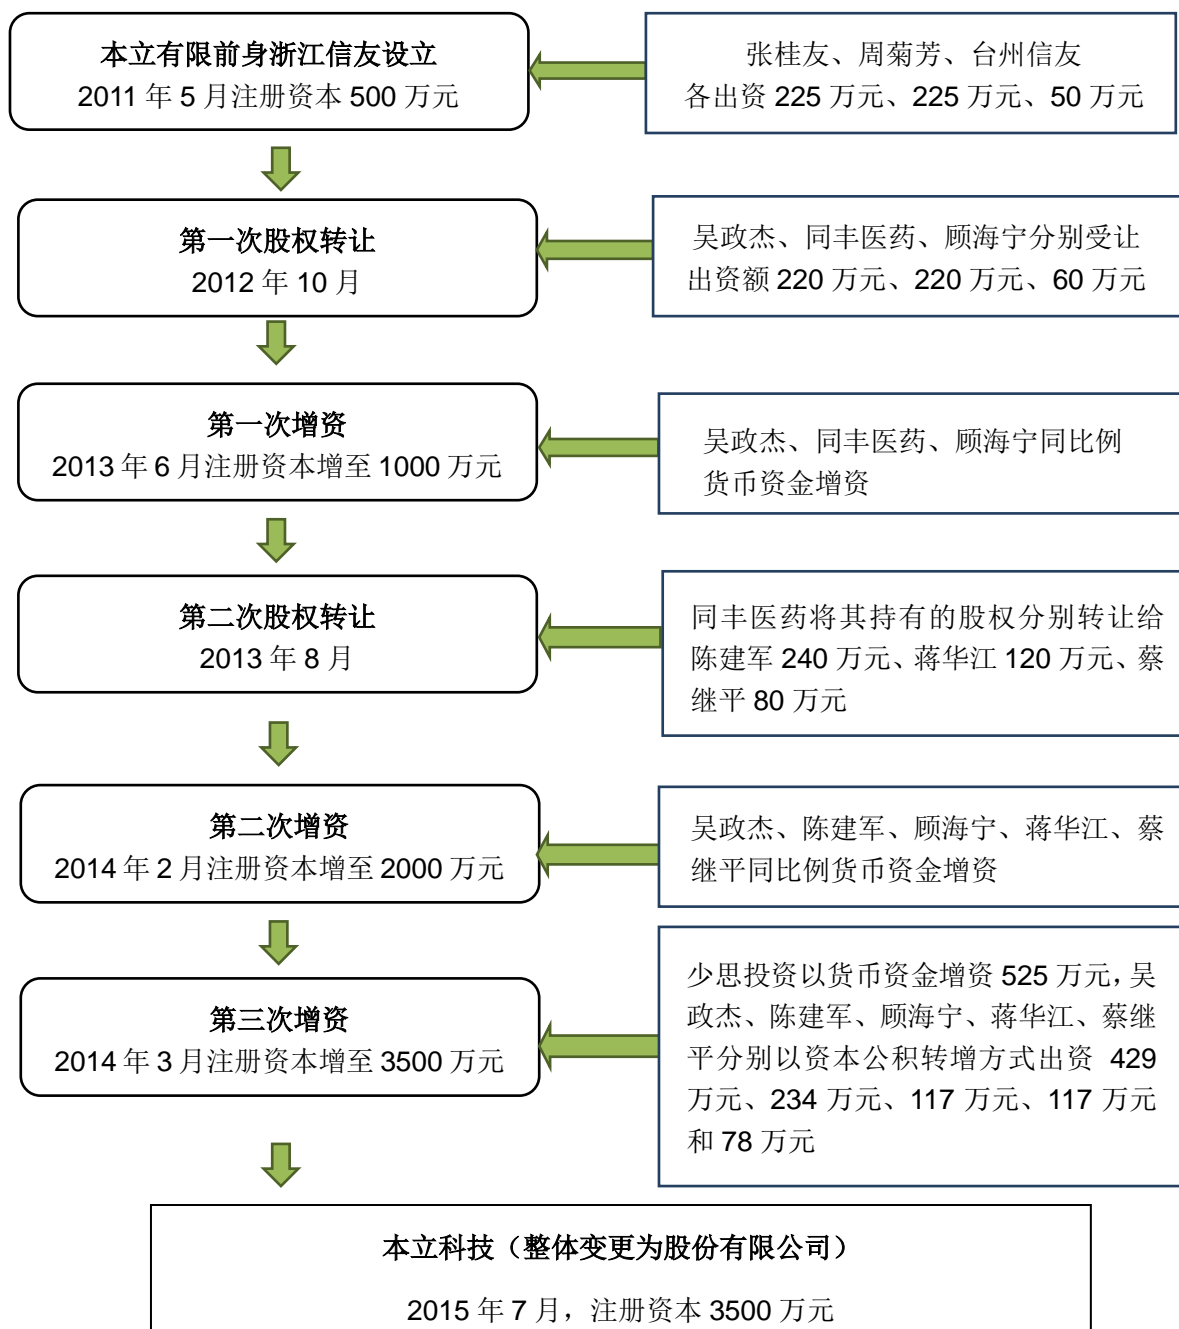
本立有限前身浙江信友设立
2011 年 5 月注册资本 500 万元

张桂友、周菊芳、台州信友
各出资 225 万元、225 万元、50 万元

第一次股权转让
2012 年 10 月

吴政杰、同丰医药、顾海宁分别受让出资额 220 万元、220 万元、60 万元

第一次增资
2013 年 6 月注册资本增至 1000 万元

吴政杰、同丰医药、顾海宁同比例货币资金增资

第二次股权转让
2013 年 8 月

同丰医药将其持有的股权分别转让给陈建军 240 万元、蒋华江 120 万元、蔡继平 80 万元

第二次增资
2014 年 2 月注册资本增至 2000 万元

吴政杰、陈建军、顾海宁、蒋华江、蔡继平同比例货币资金增资

第三次增资
2014 年 3 月注册资本增至 3500 万元

少思投资以货币资金增资 525 万元，吴政杰、陈建军、顾海宁、蒋华江、蔡继平分别以资本公积转增方式出资 429 万元、234 万元、117 万元、117 万元和 78 万元

本立科技（整体变更为股份有限公司）

2015 年 7 月，注册资本 3500 万元